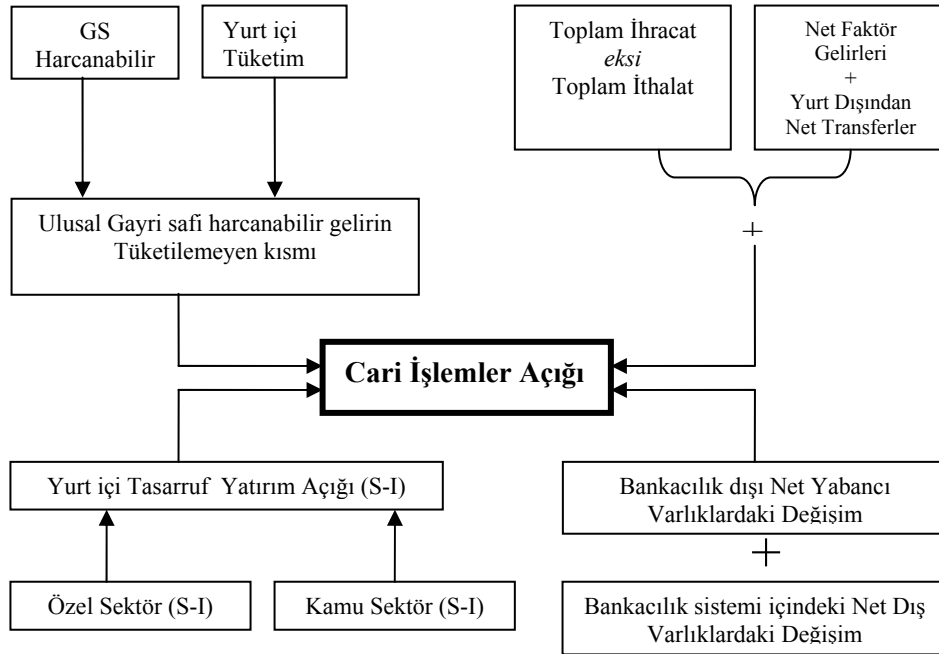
GS Harcanabilir

Yurt içi Tüketim

Toplam İhracat
*eksi*
Toplam İthalat

Net Faktör Gelirleri
+
Yurt Dışından Net Transferler

+

Ulusal Gayri safi harcanabilir gelirin Tüketilemeyen kısmı

**Cari İşlemler Açığı**

Yurt içi Tasarruf Yatırım Açığı (S-I)

Bankacılık dışı Net Yabancı Varlıklardaki Değişim

+

Özel Sektör (S-I)

Kamu Sektör (S-I)

Bankacılık sistemi içindeki Net Dış Varlıklardaki Değişim